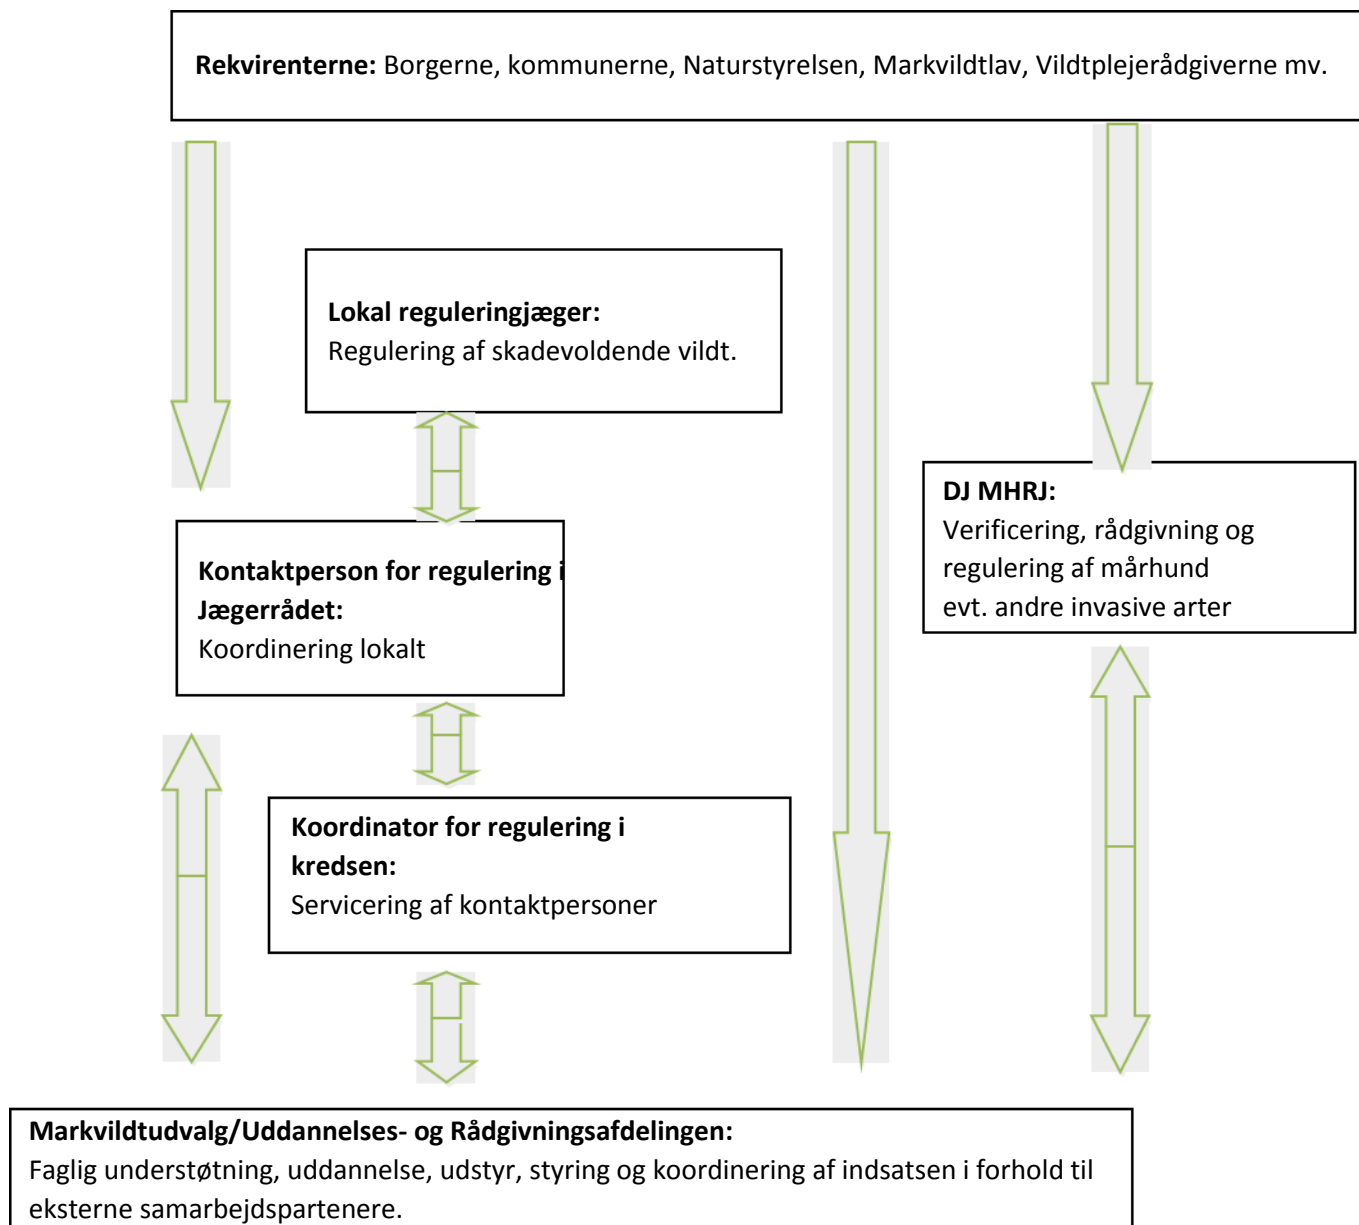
**Rekvirenterne:** Borgerne, kommunerne, Naturstyrelsen, Markvildtlav, Vildtplejerådgiverne mv.

**Lokal reguleringjæger:**
Regulering af skadevoldende vildt.

**DJ MHRJ:**
Verificering, rådgivning og regulering af mårhund evt. andre invasive arter

**Kontaktperson for regulering i Jægerrådet:**
Koordinering lokalt

**Koordinator for regulering i kredsen:**
Servicering af kontaktpersoner

**Markvildtudvalg/Uddannelses- og Rådgivningsafdelingen:**
Faglig understøtning, uddannelse, udstyr, styring og koordinering af indsatsen i forhold til eksterne samarbejdspartenere.